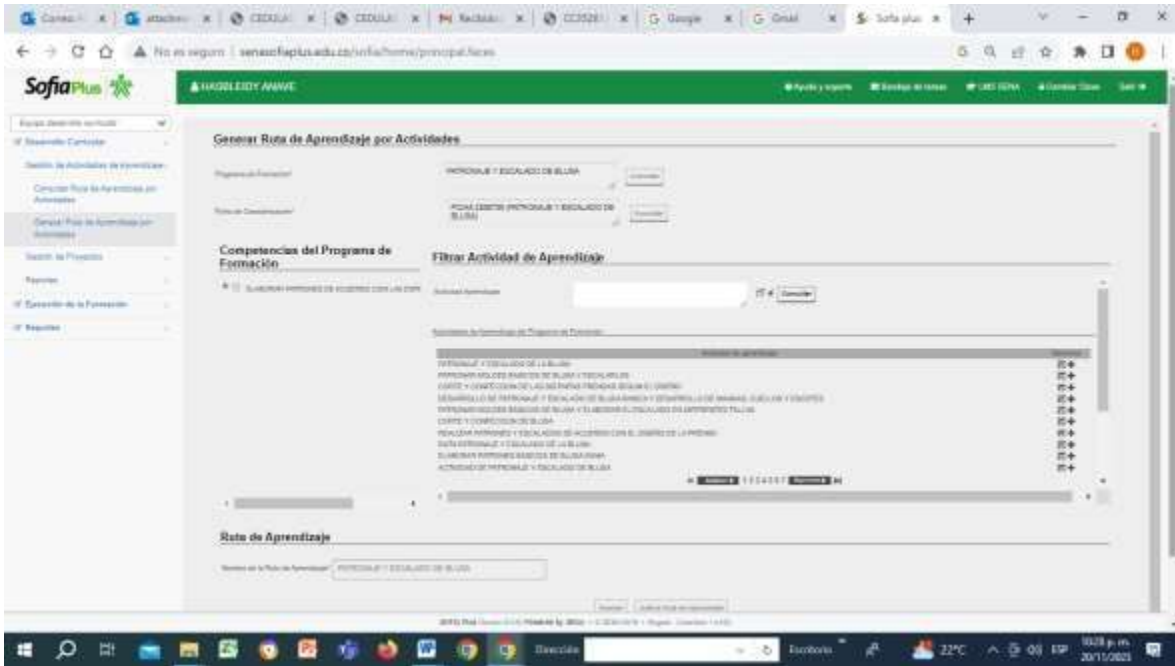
Correo | attachm | CEDULA | CEDULA | Recibido | CC0528 | Google | Gmail | Sofia plus

No es seguro | senasofiaplus.edu.co/sofia/home/principal.faces

SofiaPlus

HASBLEIDY AMAYE

Ayuda y soporte | Bandeja de tareas | LMS SENA | Cambiar Clave | Salir

Equipo desarrollo curricular

Desarrollo Curricular

Gestión de Actividades de Aprendizaje

Consultar Ruta de Aprendizaje por Actividades

Generar Ruta de Aprendizaje por Actividades

Gestión de Proyectos

Reportes

Ejecución de la Formación

Reportes

Generar Ruta de Aprendizaje por Actividades

Programa de Formación* PATRONAJE Y ESCALADO DE BLUSA Consultar

Ruta de Caracterización* FICHA CENTRO (PATRONAJE Y ESCALADO DE BLUSA) Consultar

Competencias del Programa de Formación

ELABORAR PATRONES DE ACUERDO CON LAS ESPE

Filtrar Actividad de Aprendizaje

Actividad Aprendizaje Consultar

Actividades de Aprendizaje del Programa de Formación

| Actividad de aprendizaje | Adicionar |
|---|---|
| PATRONAJE Y ESCALADO DE LA BLUSA | |
| PREPARAR MOLDES BASICOS DE BLUSA Y ESCALARLOS | |
| CORTE Y CONFECCION DE LAS DIFERENTES PRENDAS SEGUN EL DISEÑO | |
| DESARROLLO DE PATRONAJE Y ESCALADO DE BLUSA BASICA Y DESARROLLO DE MANGAS, CUELLOS Y ESCOTES | |
| PATRONAR MOLDES BASICOS DE BLUSA Y ELABORAR EL ESCALADO EN DIFERENTES TALLAS | |
| CORTE Y CONFECCION DE BLUSA | |
| REALIZAR PATRONES Y ESCALADOS DE ACUERDO CON EL DISEÑO DE LA PRENDA | |
| PARA PATRONAJE Y ESCALADO DE LA BLUSA | |
| ELABORAR PATRONES BASICOS DE BLUSA DAMA | |
| ACTIVIDAD DE PATRONAJE Y ESCALADO DE BLUSA | |

Anterior 1 2 3 4 5 6 7 Siguiente

Ruta de Aprendizaje

Nombre de la Ruta de Aprendizaje* PATRONAJE Y ESCALADO DE BLUSA

Guardar | Limpiar Ruta de Aprendizaje

Dirección

Escritorio

22°C

10:28 p. m. 20/11/2021